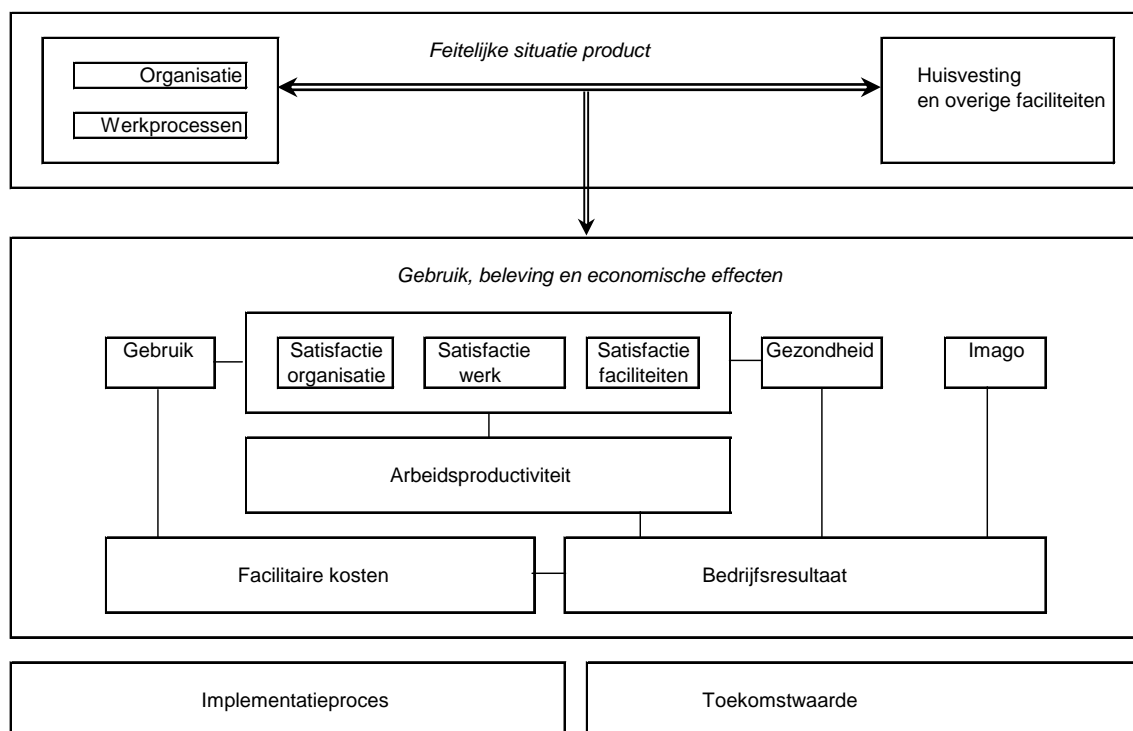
Feitelijke situatie product

Organisatie

Werkprocessen

Huisvesting en overige faciliteiten

Gebruik, beleving en economische effecten

Gebruik

Satisfactie organisatie

Satisfactie werk

Satisfactie faciliteiten

Gezondheid

Imago

Arbeidsproductiviteit

Facilitaire kosten

Bedrijfsresultaat

Implementatieproces

Toekomstwaarde